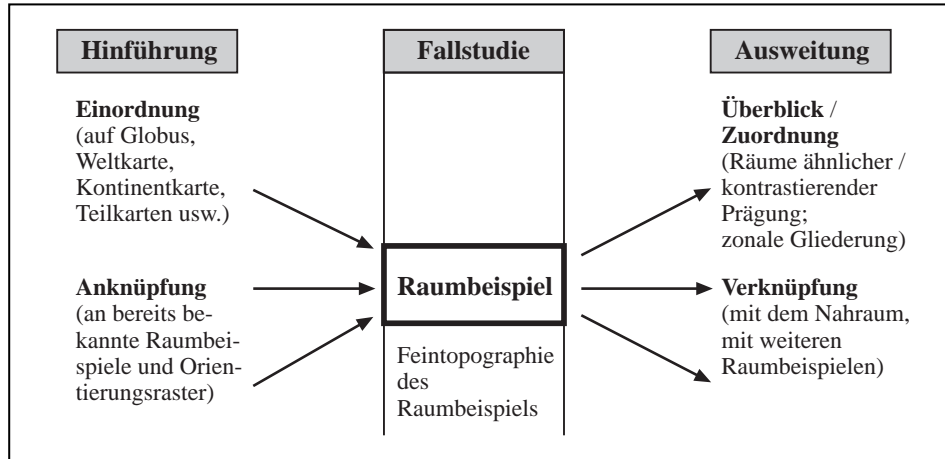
Hinführung

Einordnung (auf Globus, Weltkarte, Kontinentkarte, Teilkarten usw.)

Anknüpfung (an bereits bekannte Raumbeispiele und Orientierungsraster)

Fallstudie

Raumbeispiel

Feintopographie des Raumbeispiels

Ausweitung

Überblick / Zuordnung (Räume ähnlicher / kontrastierender Prägung; zonale Gliederung)

Verknüpfung (mit dem Nahraum, mit weiteren Raumbeispielen)